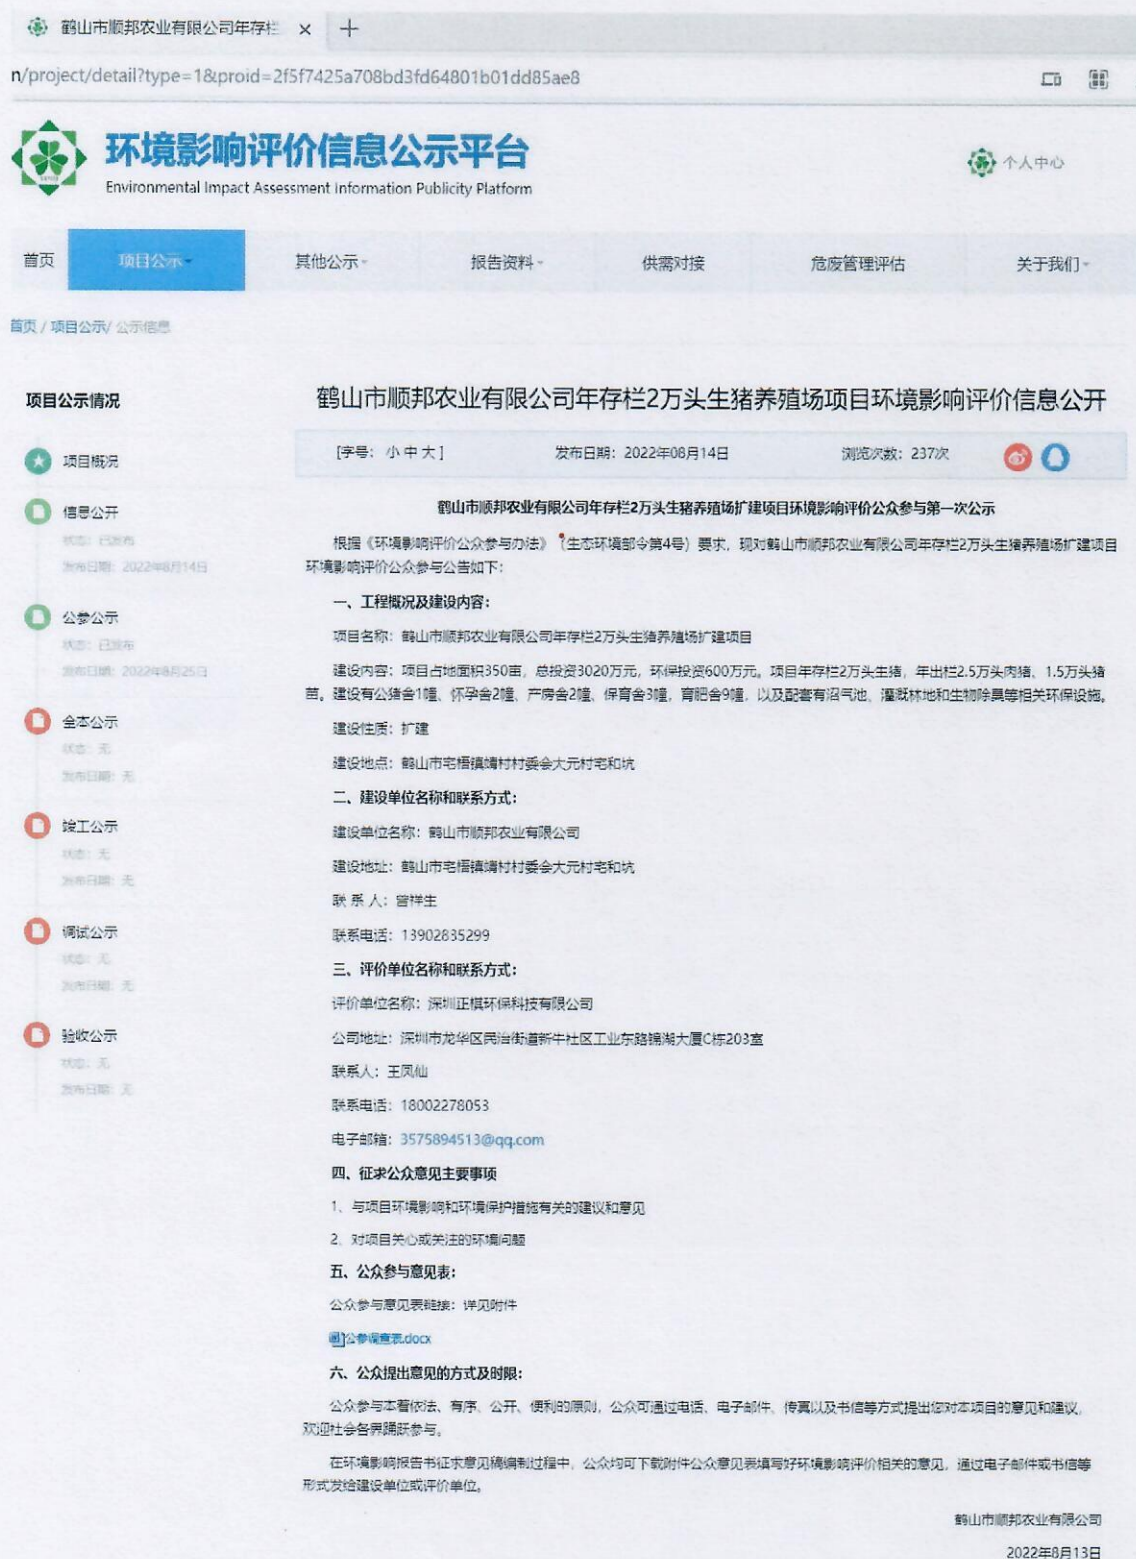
鹤山市顺邦农业有限公司年存栏 ×  +

n/project/detail?type=1&proid=2f5f7425a708bd3fd64801b01dd85ae8

环境影响评价信息公示平台
Environmental Impact Assessment Information Publicity Platform

个人中心

首页 项目公示 其他公示 报告资料 供需对接 危废管理评估 关于我们

首页 / 项目公示 / 公示信息

项目公示情况

项目概况

信息公开
状态：已发布
发布日期：2022年8月14日

公参公示
状态：已发布
发布日期：2022年8月25日

全本公示
状态：无
发布日期：无

竣工公示
状态：无
发布日期：无

调试公示
状态：无
发布日期：无

验收公示
状态：无
发布日期：无

鹤山市顺邦农业有限公司年存栏2万头生猪养殖场项目环境影响评价信息公开

[字号：小 中 大]  发布日期：2022年08月14日  浏览次数：237次

鹤山市顺邦农业有限公司年存栏2万头生猪养殖场扩建项目环境影响评价公众参与第一次公示

根据《环境影响评价公众参与办法》（生态环境部令第4号）要求，现对鹤山市顺邦农业有限公司年存栏2万头生猪养殖场扩建项目环境影响评价公众参与公告如下：

一、工程概况及建设内容：

项目名称：鹤山市顺邦农业有限公司年存栏2万头生猪养殖场扩建项目

建设内容：项目占地面积350亩，总投资3020万元，环保投资600万元。项目年存栏2万头生猪，年出栏2.5万头肉猪、1.5万头猪苗。建设有公猪舍1幢、怀孕舍2幢、产房舍2幢、保育舍3幢，育肥舍9幢，以及配套有沼气池、灌溉林地和生物除臭等相关环保设施。

建设性质：扩建

建设地点：鹤山市宅梧镇靖村村委会大元村宅和坑

二、建设单位名称和联系方式：

建设单位名称：鹤山市顺邦农业有限公司

建设地址：鹤山市宅梧镇靖村村委会大元村宅和坑

联 系 人：曾祥生

联系电话：13902835299

三、评价单位名称和联系方式：

评价单位名称：深圳正祺环保科技有限公司

公司地址：深圳市龙华区民治街道新牛社区工业东路锦湖大厦C栋203室

联系人：王凤仙

联系电话：18002278053

电子邮箱：3575894513@qq.com

四、征求公众意见主要事项

1、与项目环境影响和环境保护措施有关的建议和意见

2、对项目关心或关注的环境问题

五、公众参与意见表：

公众参与意见表链接：详见附件

公参调查表.docx

六、公众提出意见的方式及时限：

公众参与本着依法、有序、公开、便利的原则，公众可通过电话、电子邮件、传真以及书信等方式提出您对本项目的意见和建议，欢迎社会各界踊跃参与。

在环境影响报告书征求意见稿编制过程中，公众均可下载附件公众意见表填写好环境影响评价相关的意见，通过电子邮件或书信等形式发给建设单位或评价单位。

鹤山市顺邦农业有限公司
2022年8月13日